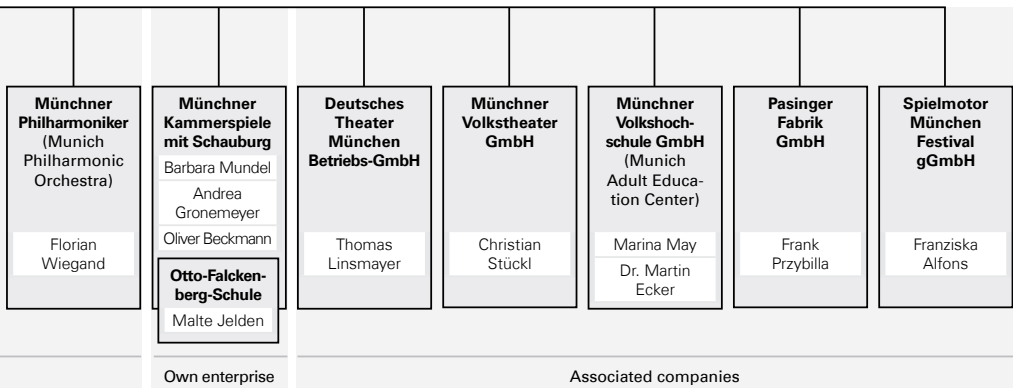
**Münchner Philharmoniker** (Munich Philharmonic Orchestra)

Florian Wiegand

**Münchner Kammerspiele mit Schauburg**

Barbara Mundel

Andrea Gronemeyer

Oliver Beckmann

**Otto-Falckenberg-Schule**

Malte Jelden

**Deutsches Theater München Betriebs-GmbH**

Thomas Linsmayer

**Münchner Volkstheater GmbH**

Christian Stückl

**Münchner Volkshochschule GmbH** (Munich Adult Education Center)

Marina May

Dr. Martin Ecker

**Pasinger Fabrik GmbH**

Frank Przybilla

**Spielmotor München Festival gGmbH**

Franziska Alfons

Own enterprise

Associated companies